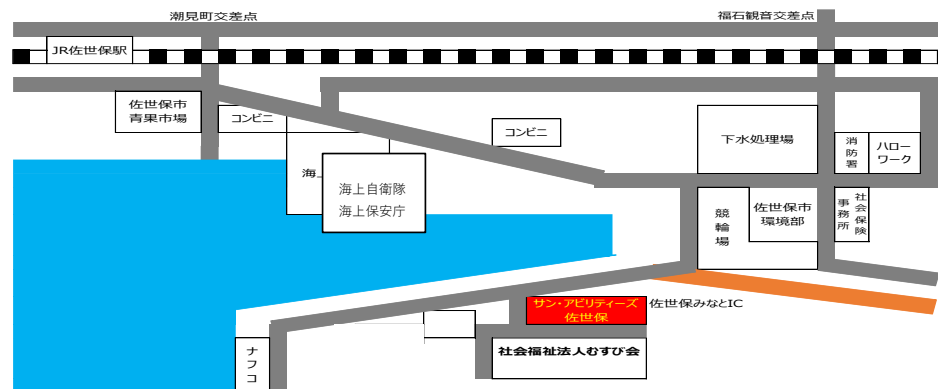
潮見町交差点

福石観音交差点

JR佐世保駅

佐世保市
青果市場

コンビニ

コンビニ

海上

海上自衛隊
海上保安庁

下水処理場

消防署

ハローワーク

競輪場

佐世保市
環境部

事務所

社会保険

サン・アビリティーズ
佐世保

佐世保みなとIC

社会福祉法人むすび会

ナフコ